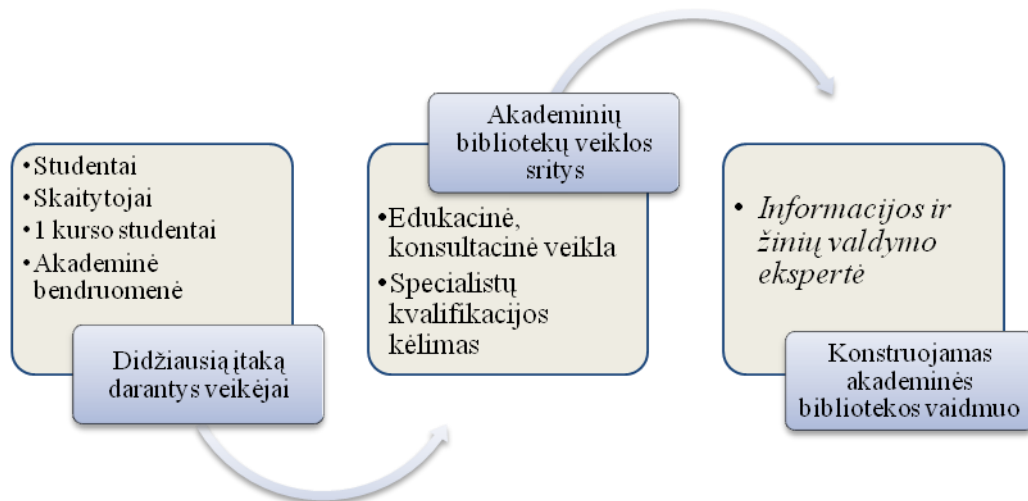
•Studentai
•Skaitytojai
•1 kurso studentai
•Akademinė bendruomenė

Didžiausią įtaką darantys veikėjai

Akademinių bibliotekų veiklos sritys

•Edukacinė, konsultacinė veikla
•Specialistų kvalifikacijos kėlimas

• Informacijos ir žinių valdymo ekspertė

Konstruojamas akademinės bibliotekos vaidmuo